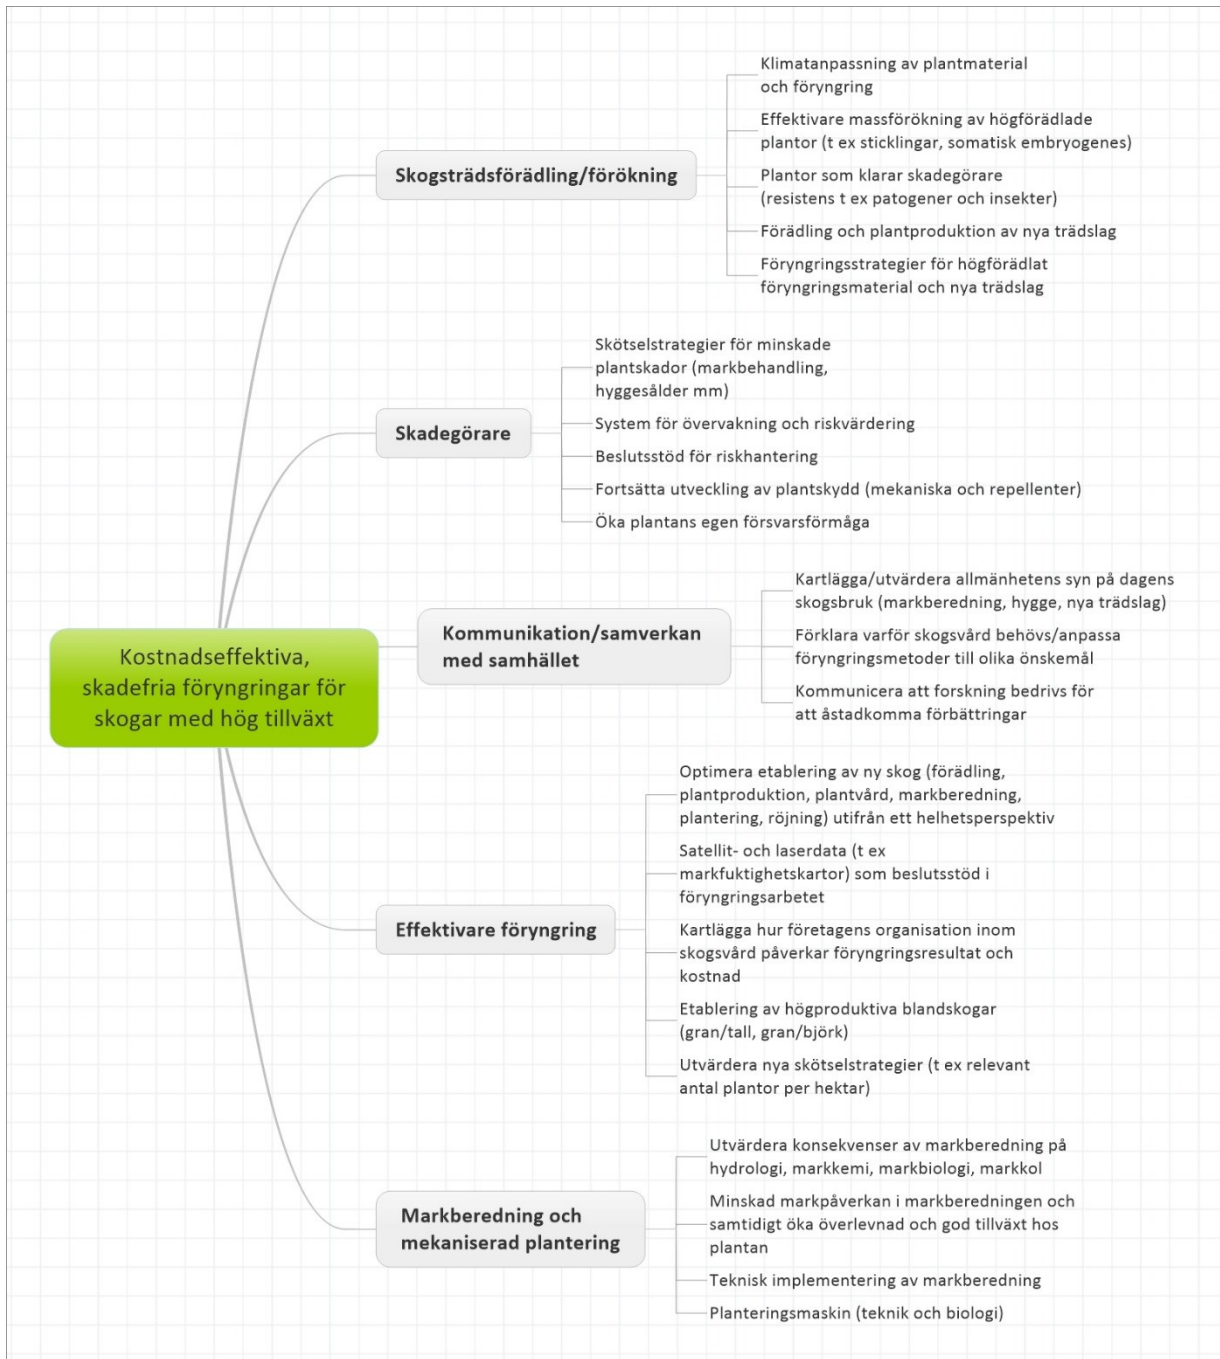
Kostnadseffektiva, skadefria föryngringar för skogar med hög tillväxt

Skogsträdsförädling/förökning

Klimatanpassning av plantmaterial och föryngring

Effektivare massförökning av högförädlade plantor (t ex sticklingar, somatisk embryogenes)

Plantor som klarar skadegörare (resistens t ex patogener och insekter)

Förädling och plantproduktion av nya trädslag

Föryngringsstrategier för högförädlat föryngringsmaterial och nya trädslag

Skadegörare

Skötselstrategier för minskade plantskador (markbehandling, hyggesålder mm)

System för övervakning och riskvärdering

Beslutsstöd för riskhantering

Fortsätta utveckling av plantskydd (mekaniska och repellenter)

Öka plantans egen försvarsförmåga

Kommunikation/samverkan med samhället

Kartlägga/utvärdera allmänhetens syn på dagens skogsbruk (markberedning, hygge, nya trädslag)

Förklara varför skogsvård behövs/anpassa föryngringsmetoder till olika önskemål

Kommunicera att forskning bedrivs för att åstadkomma förbättringar

Effektivare föryngring

Optimera etablering av ny skog (förädling, plantproduktion, plantvård, markberedning, plantering, röjning) utifrån ett helhetsperspektiv

Satellit- och laserdata (t ex markfuktighetskartor) som beslutsstöd i föryngringsarbetet

Kartlägga hur företagens organisation inom skogsvård påverkar föryngringsresultat och kostnad

Etablering av högproduktiva blandskogar (gran/tall, gran/björk)

Utvärdera nya skötselstrategier (t ex relevant antal plantor per hektar)

Markberedning och mekaniserad plantering

Utvärdera konsekvenser av markberedning på hydrologi, markkemi, markbiologi, markkol

Minskad markpåverkan i markberedningen och samtidigt öka överlevnad och god tillväxt hos plantan

Teknisk implementering av markberedning

Planteringsmaskin (teknik och biologi)